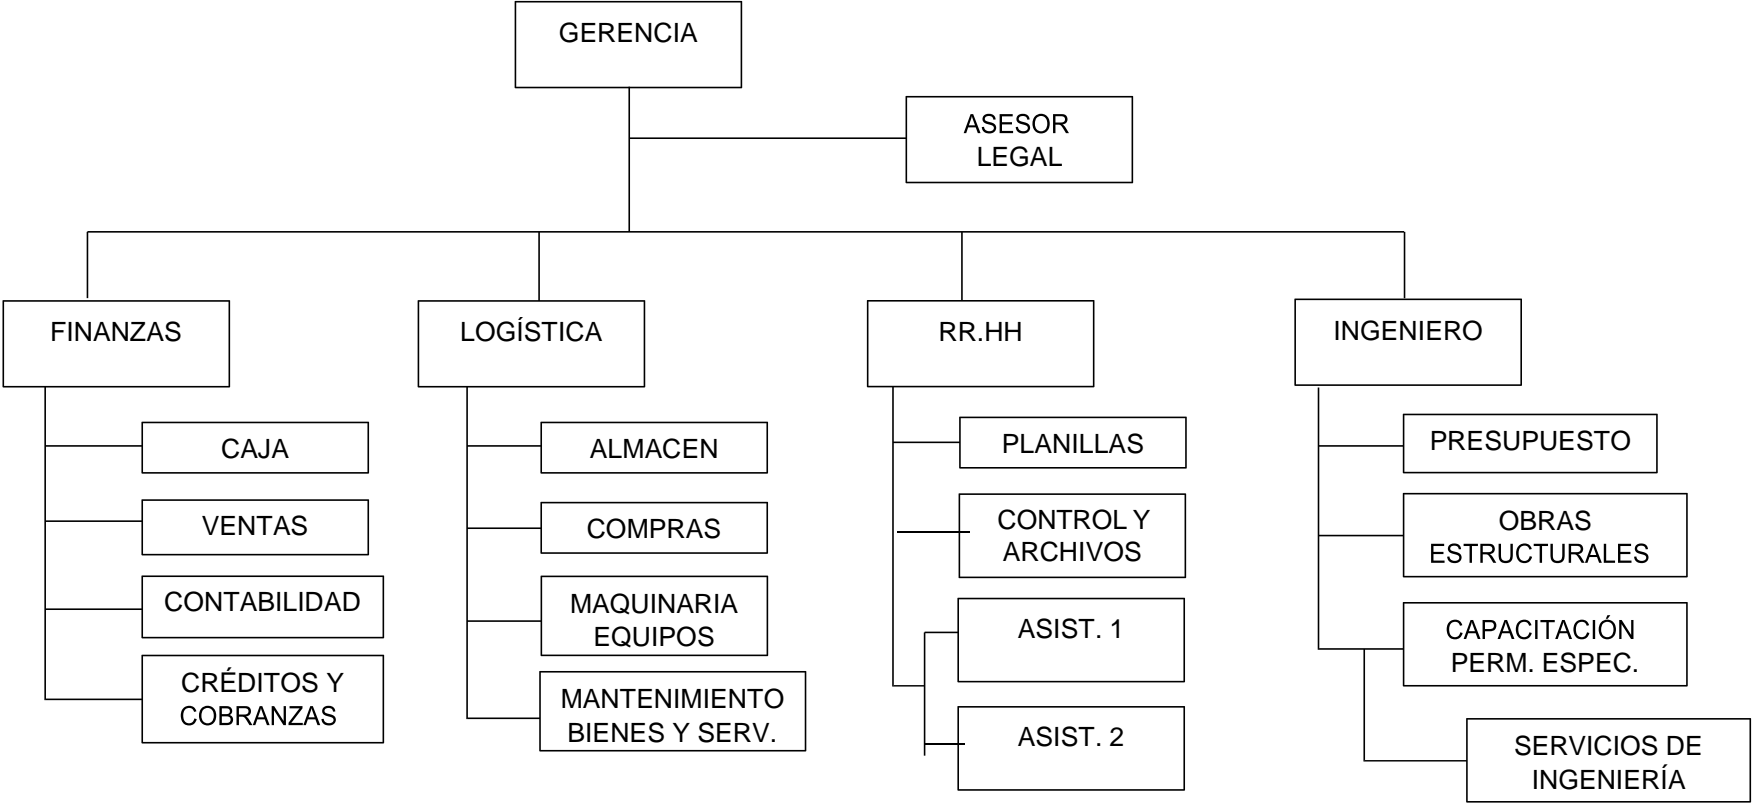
GERENCIA

ASESOR LEGAL

FINANZAS

CAJA

VENTAS

CONTABILIDAD

CRÉDITOS Y COBRANZAS

LOGÍSTICA

ALMACEN

COMPRAS

MAQUINARIA EQUIPOS

MANTENIMIENTO BIENES Y SERV.

RR.HH

PLANILLAS

CONTROL Y ARCHIVOS

ASIST. 1

ASIST. 2

INGENIERO

PRESUPUESTO

OBRAS ESTRUCTURALES

CAPACITACIÓN PERM. ESPEC.

SERVICIOS DE INGENIERÍA